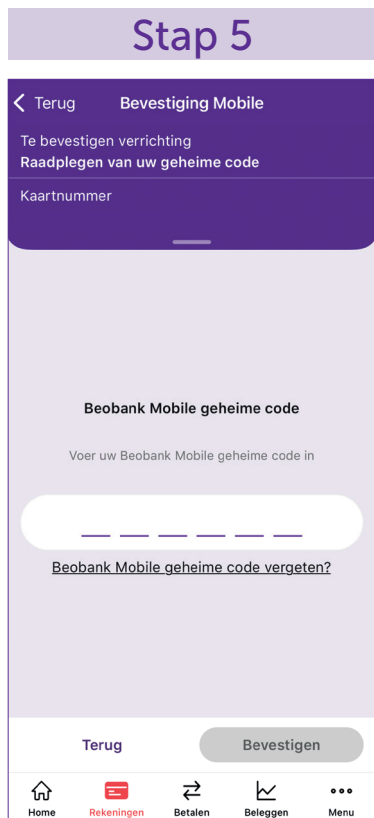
Stap 5

Terug

Bevestiging Mobile

Te bevestigen verrichting
Raadplegen van uw geheime code

Kaartnummer

Beobank Mobile geheime code

Voer uw Beobank Mobile geheime code in

Beobank Mobile geheime code vergeten?

Terug

Bevestigen

Home

Rekeningen

Betalen

Beleggen

Menu